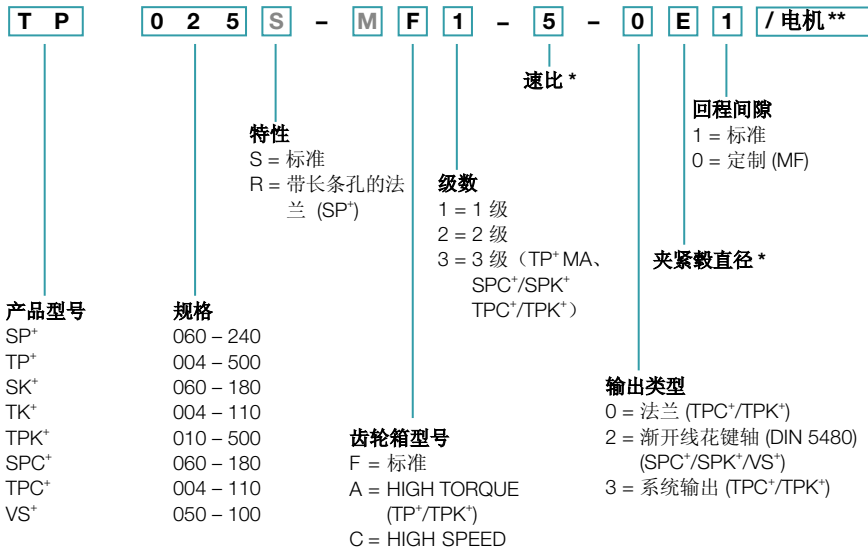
T P 0 2 5 S – M F 1 – 5 – 0 E 1 / 电机 **

速比 *

回程间隙
1 = 标准
0 = 定制 (MF)

特性
S = 标准
R = 带长条孔的法兰 (SP$^+$)

级数
1 = 1 级
2 = 2 级
3 = 3 级（TP$^+$ MA、SPC$^+$/SPK$^+$ TPC$^+$/TPK$^+$）

夹紧毂直径 *

产品型号
SP$^+$
TP$^+$
SK$^+$
TK$^+$
TPK$^+$
SPC$^+$
TPC$^+$
VS$^+$

规格
060 – 240
004 – 500
060 – 180
004 – 110
010 – 500
060 – 180
004 – 110
050 – 100

输出类型
0 = 法兰 (TPC$^+$/TPK$^+$)
2 = 渐开线花键轴 (DIN 5480) (SPC$^+$/SPK$^+$/VS$^+$)
3 = 系统输出 (TPC$^+$/TPK$^+$)

齿轮箱型号
F = 标准
A = HIGH TORQUE (TP$^+$/TPK$^+$)
C = HIGH SPEED